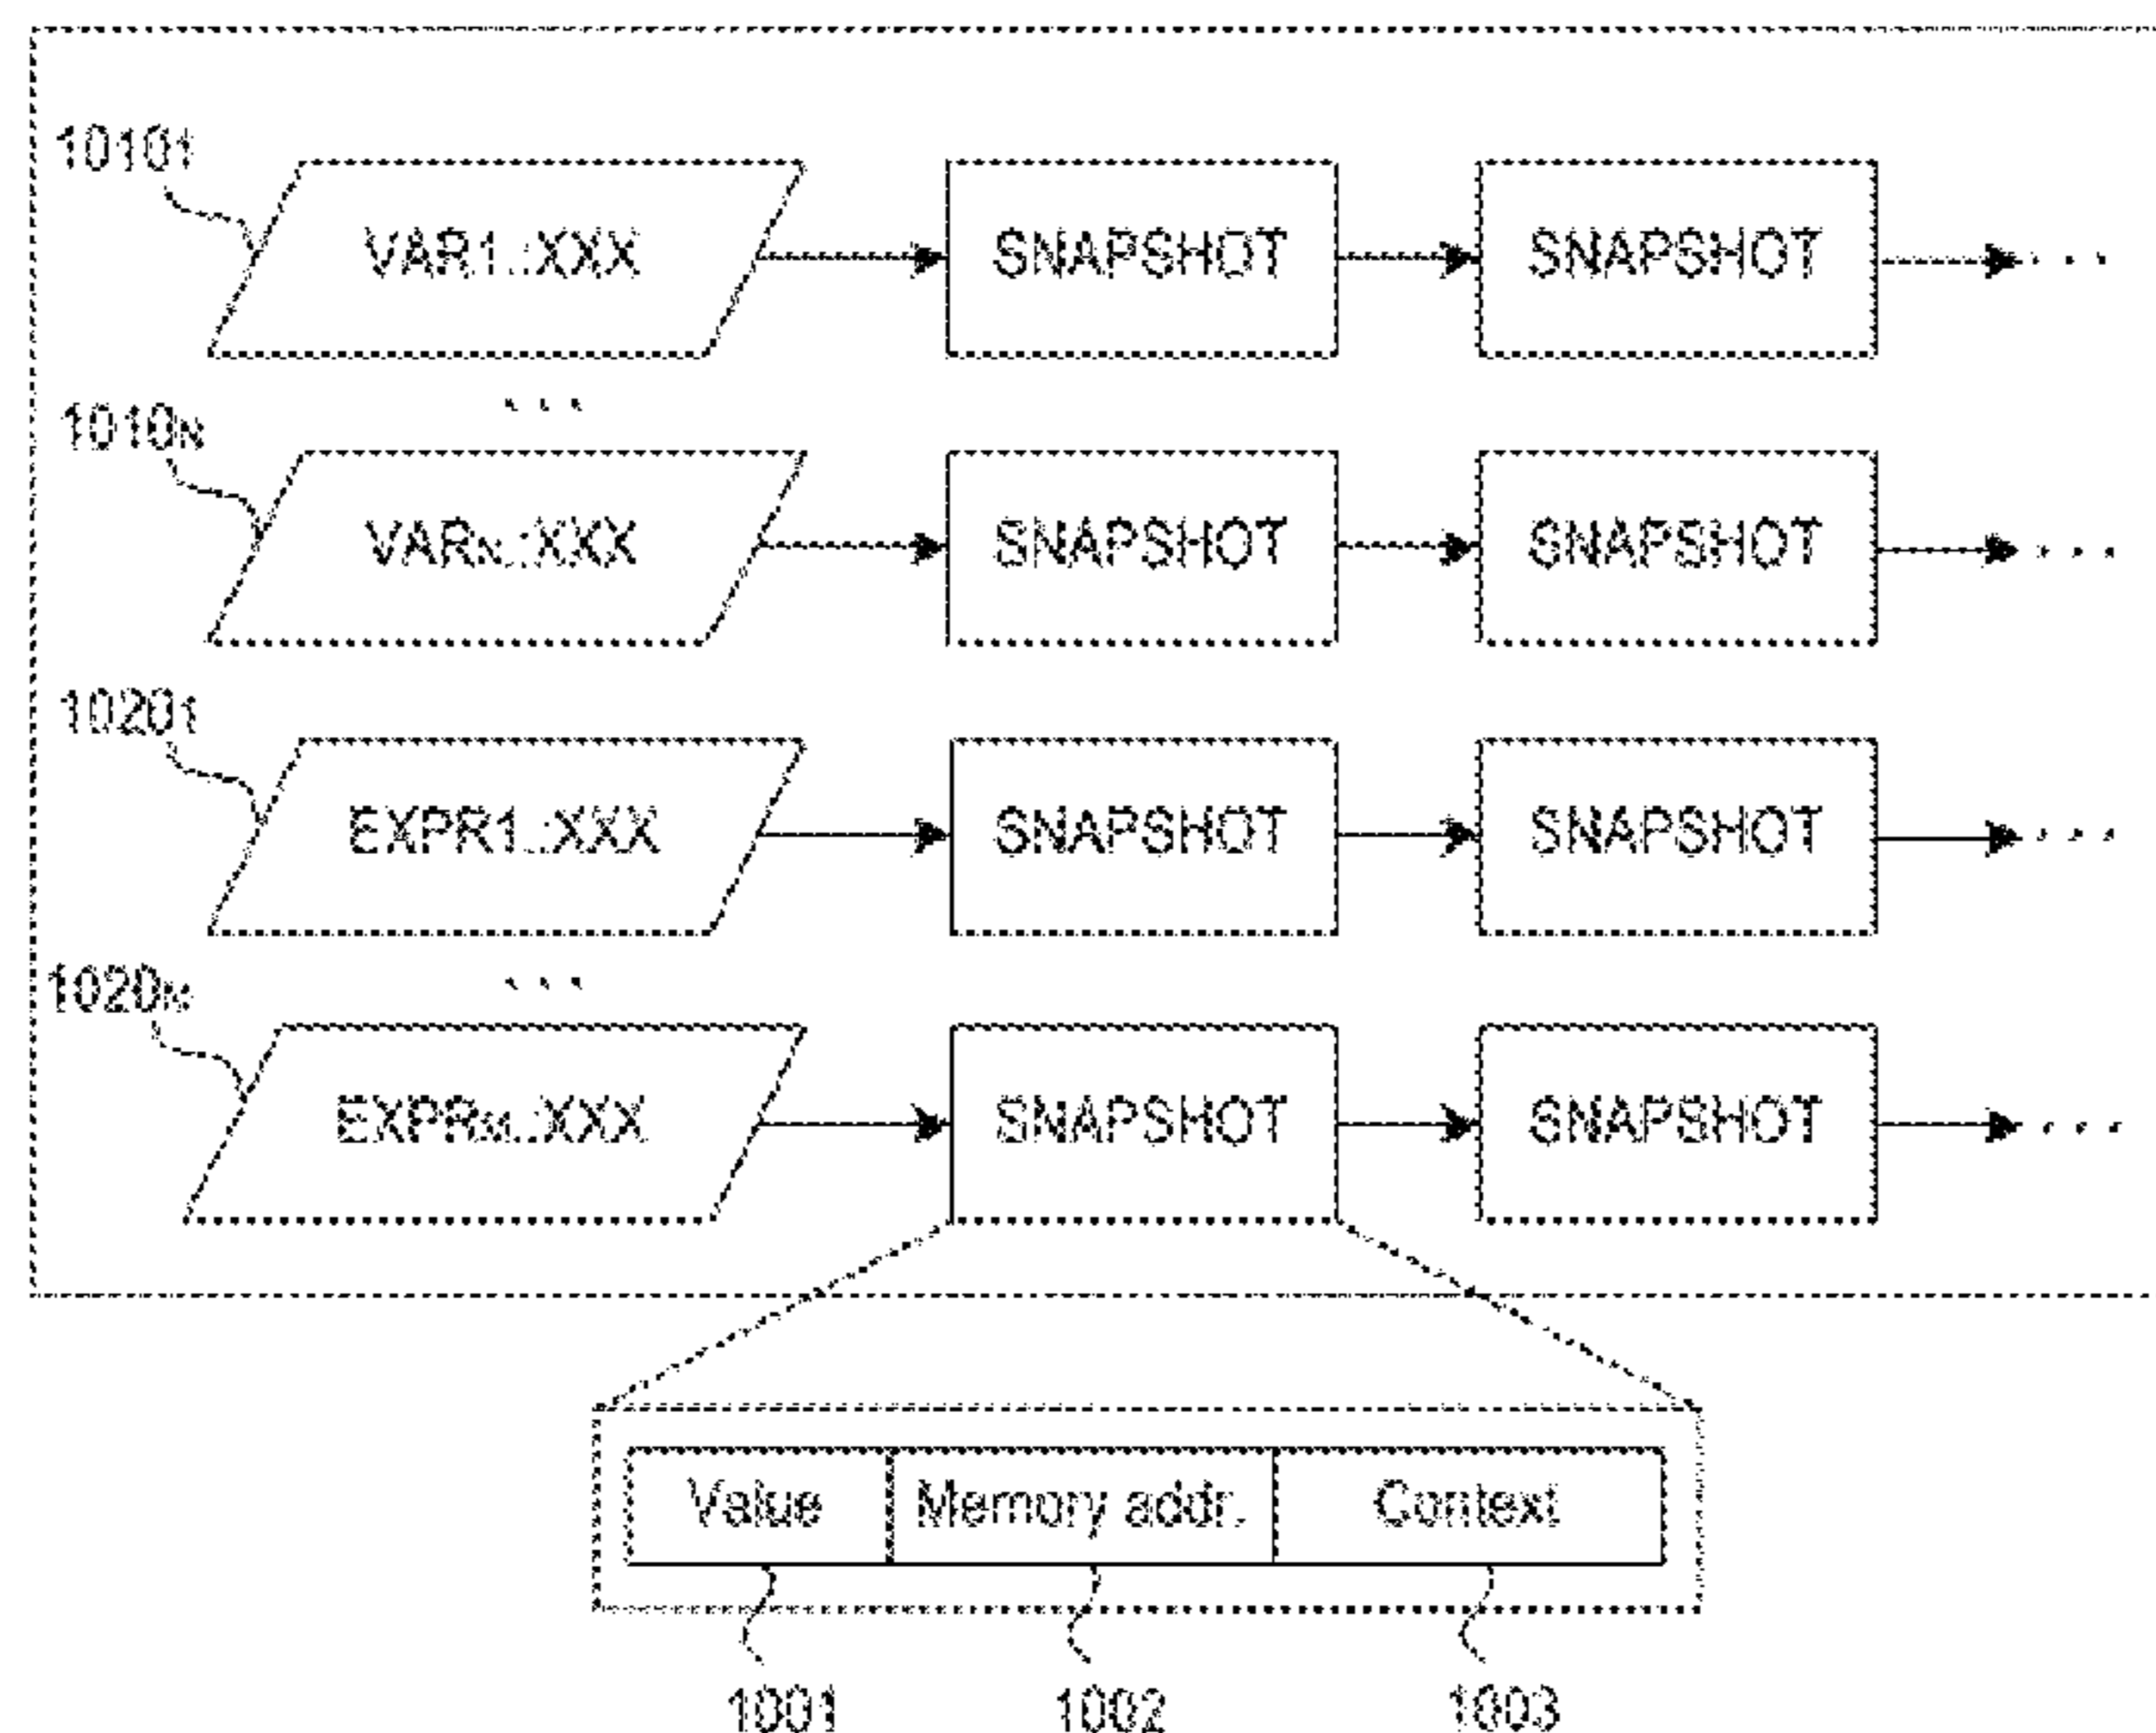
$1010_1$

VAR1::XXX

SNAPSHOT

SNAPSHOT

...

...

$1010_N$

$VAR_N$::XXX

SNAPSHOT

SNAPSHOT

...

$1020_1$

EXPR1::XXX

SNAPSHOT

SNAPSHOT

...

...

$1020_M$

$EXPR_M$::XXX

SNAPSHOT

SNAPSHOT

...

| Value | Memory addr. | Context |
|---|---|---|

1001

1002

1003